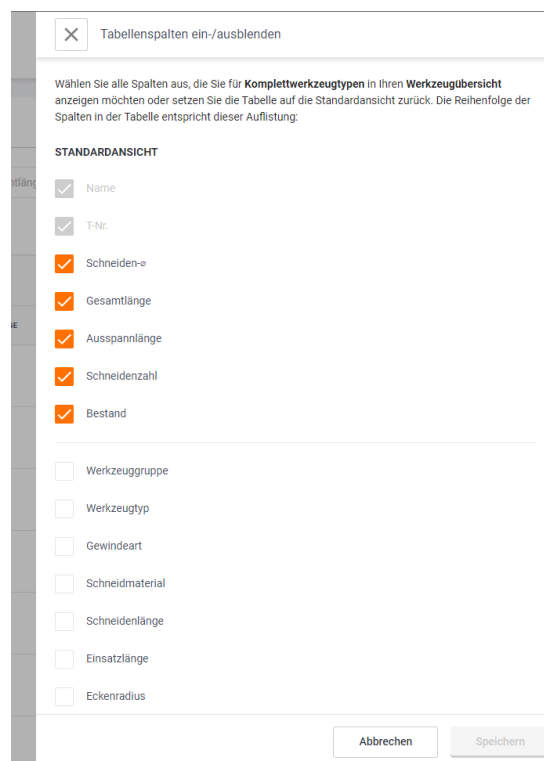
Tabellenspalten ein-/ausblenden

Wählen Sie alle Spalten aus, die Sie für **Komplettwerkzeugtypen** in Ihren **Werkzeugübersicht** anzeigen möchten oder setzen Sie die Tabelle auf die Standardansicht zurück. Die Reihenfolge der Spalten in der Tabelle entspricht dieser Auflistung:

STANDARDANSICHT

Name

T-Nr.

Schneiden-⌀

Gesamtlänge

Ausspannlänge

Schneidenzahl

Bestand

Werkzeuggruppe

Werkzeugtyp

Gewindeart

Schneidmaterial

Schneidenlänge

Einsatzlänge

Eckenradius

Abbrechen

Speichern

ntläng

SE